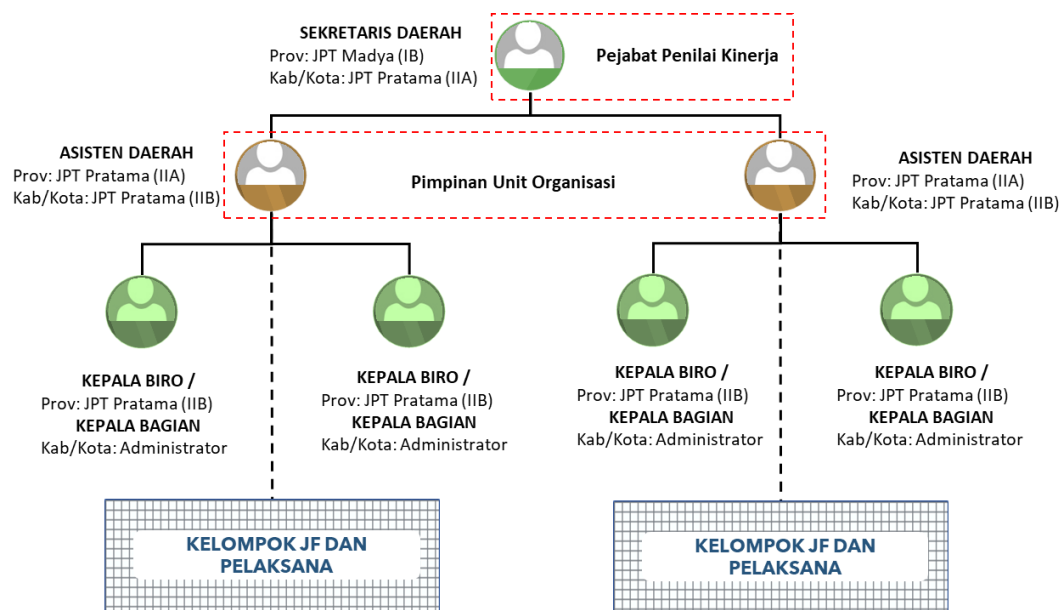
SEKRETARIS DAERAH
Prov: JPT Madya (IB)
Kab/Kota: JPT Pratama (IIA)

Pejabat Penilai Kinerja

ASISTEN DAERAH
Prov: JPT Pratama (IIA)
Kab/Kota: JPT Pratama (IIB)

Pimpinan Unit Organisasi

ASISTEN DAERAH
Prov: JPT Pratama (IIA)
Kab/Kota: JPT Pratama (IIB)

KEPALA BIRO /
Prov: JPT Pratama (IIB)
KEPALA BAGIAN
Kab/Kota: Administrator

KEPALA BIRO /
Prov: JPT Pratama (IIB)
KEPALA BAGIAN
Kab/Kota: Administrator

KEPALA BIRO /
Prov: JPT Pratama (IIB)
KEPALA BAGIAN
Kab/Kota: Administrator

KEPALA BIRO /
Prov: JPT Pratama (IIB)
KEPALA BAGIAN
Kab/Kota: Administrator

KELOMPOK JF DAN PELAKSANA

KELOMPOK JF DAN PELAKSANA